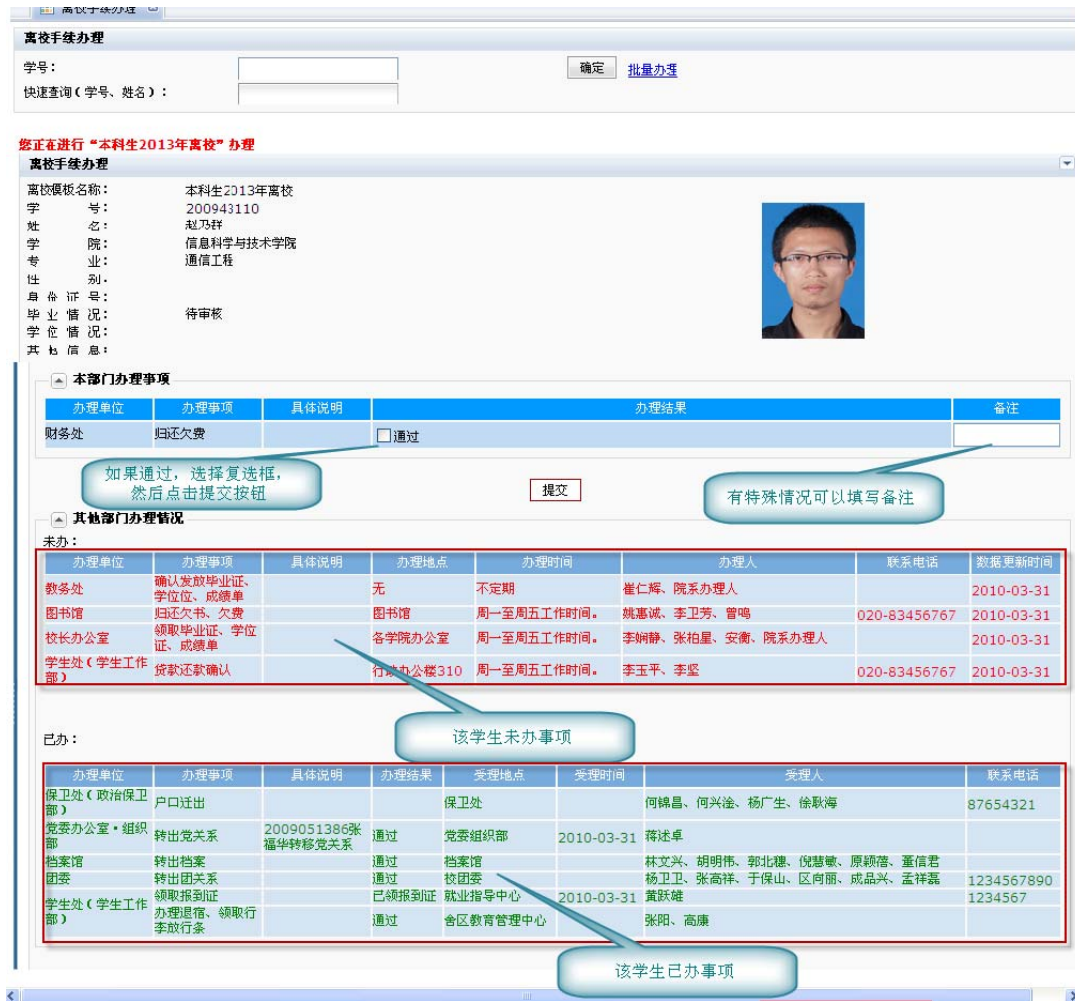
离校手续办理

离校手续办理

学号：

快速查询（学号、姓名）：

确定 批量办理

您正在进行"本科生2013年离校"办理

离校手续办理

离校模板名称： 本科生2013年离校
学 号： 200943110
姓 名： 赵乃祥
学 院： 信息科学与技术学院
专 业： 通信工程
性 别：
身 份 证 号：
毕 业 情 况： 待审核
学 位 情 况：
其 他 信 息：

本部门办理事项

| 办理单位 | 办理事项 | 具体说明 | 办理结果 | 备注 |
|---|---|---|---|---|
| 财务处 | 归还欠费 | | 通过 | |

如果通过，选择复选框，然后点击提交按钮

提交

有特殊情况可以填写备注

其他部门办理情况

未办：

| 办理单位 | 办理事项 | 具体说明 | 办理地点 | 办理时间 | 办理人 | 联系电话 | 数据更新时间 |
|---|---|---|---|---|---|---|---|
| 教务处 | 确认发放毕业证、学位位、成绩单 | | 无 | 不定期 | 崔仁辉、院系办理人 | | 2010-03-31 |
| 图书馆 | 归还欠书、欠费 | | 图书馆 | 周一至周五工作时间。 | 姚惠诚、李卫芳、曾鸣 | 020-83456767 | 2010-03-31 |
| 校长办公室 | 领取毕业证、学位证、成绩单 | | 各学院办公室 | 周一至周五工作时间。 | 李娴静、张柏星、安衡、院系办理人 | | 2010-03-31 |
| 学生处（学生工作部） | 贷款还款确认 | | 行政办公楼310 | 周一至周五工作时间。 | 李玉平、李坚 | 020-83456767 | 2010-03-31 |

该学生未办事项

已办：

| 办理单位 | 办理事项 | 具体说明 | 办理结果 | 受理地点 | 受理时间 | 受理人 | 联系电话 |
|---|---|---|---|---|---|---|---|
| 保卫处（政治保卫部） | 户口迁出 | | | 保卫处 | | 何锦昌、何兴淦、杨广生、徐耿海 | 87654321 |
| 党委办公室·组织部 | 转出党关系 | 2009051386张福华转移党关系 | 通过 | 党委组织部 | 2010-03-31 | 蒋述卓 | |
| 档案馆 | 转出档案 | | 通过 | 档案馆 | | 林文兴、胡明伟、郭北穗、倪慧敏、原颖蓓、董信君 | |
| 团委 | 转出团关系 | | 通过 | 校团委 | | 杨卫卫、张高祥、于保山、区向丽、成品兴、孟祥磊 | 1234567890 |
| 学生处（学生工作部） | 领取报到证 | | 已领报到证 | 就业指导中心 | 2010-03-31 | 黄跃雄 | 1234567 |
| | 办理退宿、领取行李放行条 | | 通过 | 舍区教育管理中心 | | 张阳、高康 | |

该学生已办事项